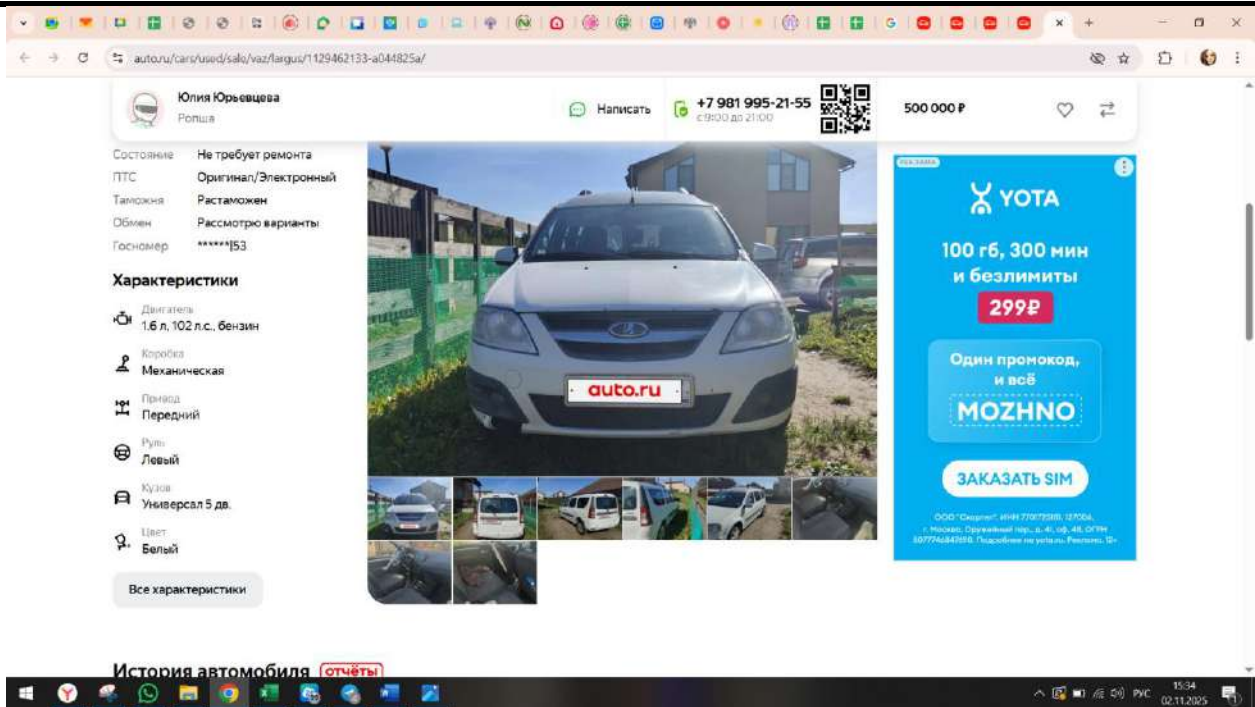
auto.ru/cars/used/sale/vaz/largus/1129462133-a044825a/

Юлия Юрьевцева
Ропша

Написать

+7 981 995-21-55
с 9:00 до 21:00

500 000 ₽

Состояние Не требует ремонта
ПТС Оригинал/Электронный
Таможня Растаможен
Обмен Рассмотрю варианты
Госномер ******153

Характеристики

Двигатель
1.6 л, 102 л.с., бензин

Коробка
Механическая

Привод
Передний

Руль
Левый

Кузов
Универсал 5 дв.

Цвет
Белый

Все характеристики

auto.ru

РЕКЛАМА

YOTA

100 гб, 300 мин и безлимиты

299₽

Один промокод, и всё

MOZHNO

ЗАКАЗАТЬ SIM

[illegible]

История автомобиля отчёты

РУС 15:34 02.11.2025